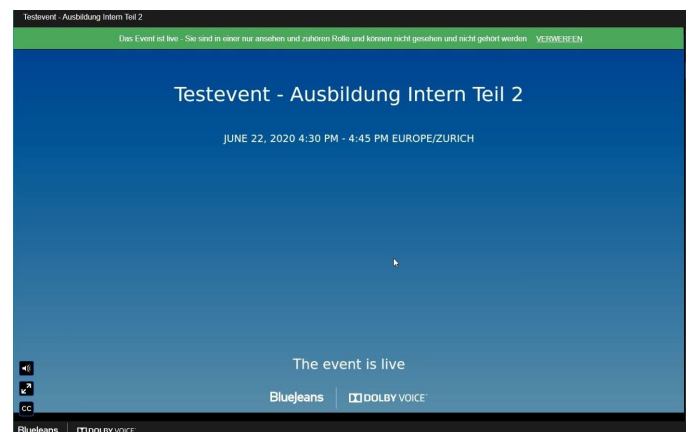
Testevent - Ausbildung Intern Teil 2

Das Event ist live - Sie sind in einer nur ansehen und zuhören Rolle und können nicht gesehen und nicht gehört werden VERWERFEN

Testevent - Ausbildung Intern Teil 2

JUNE 22, 2020 4:30 PM - 4:45 PM EUROPE/ZURICH

The event is live

BlueJeans DOLBY VOICE

CC

BlueJeans DOLBY VOICE